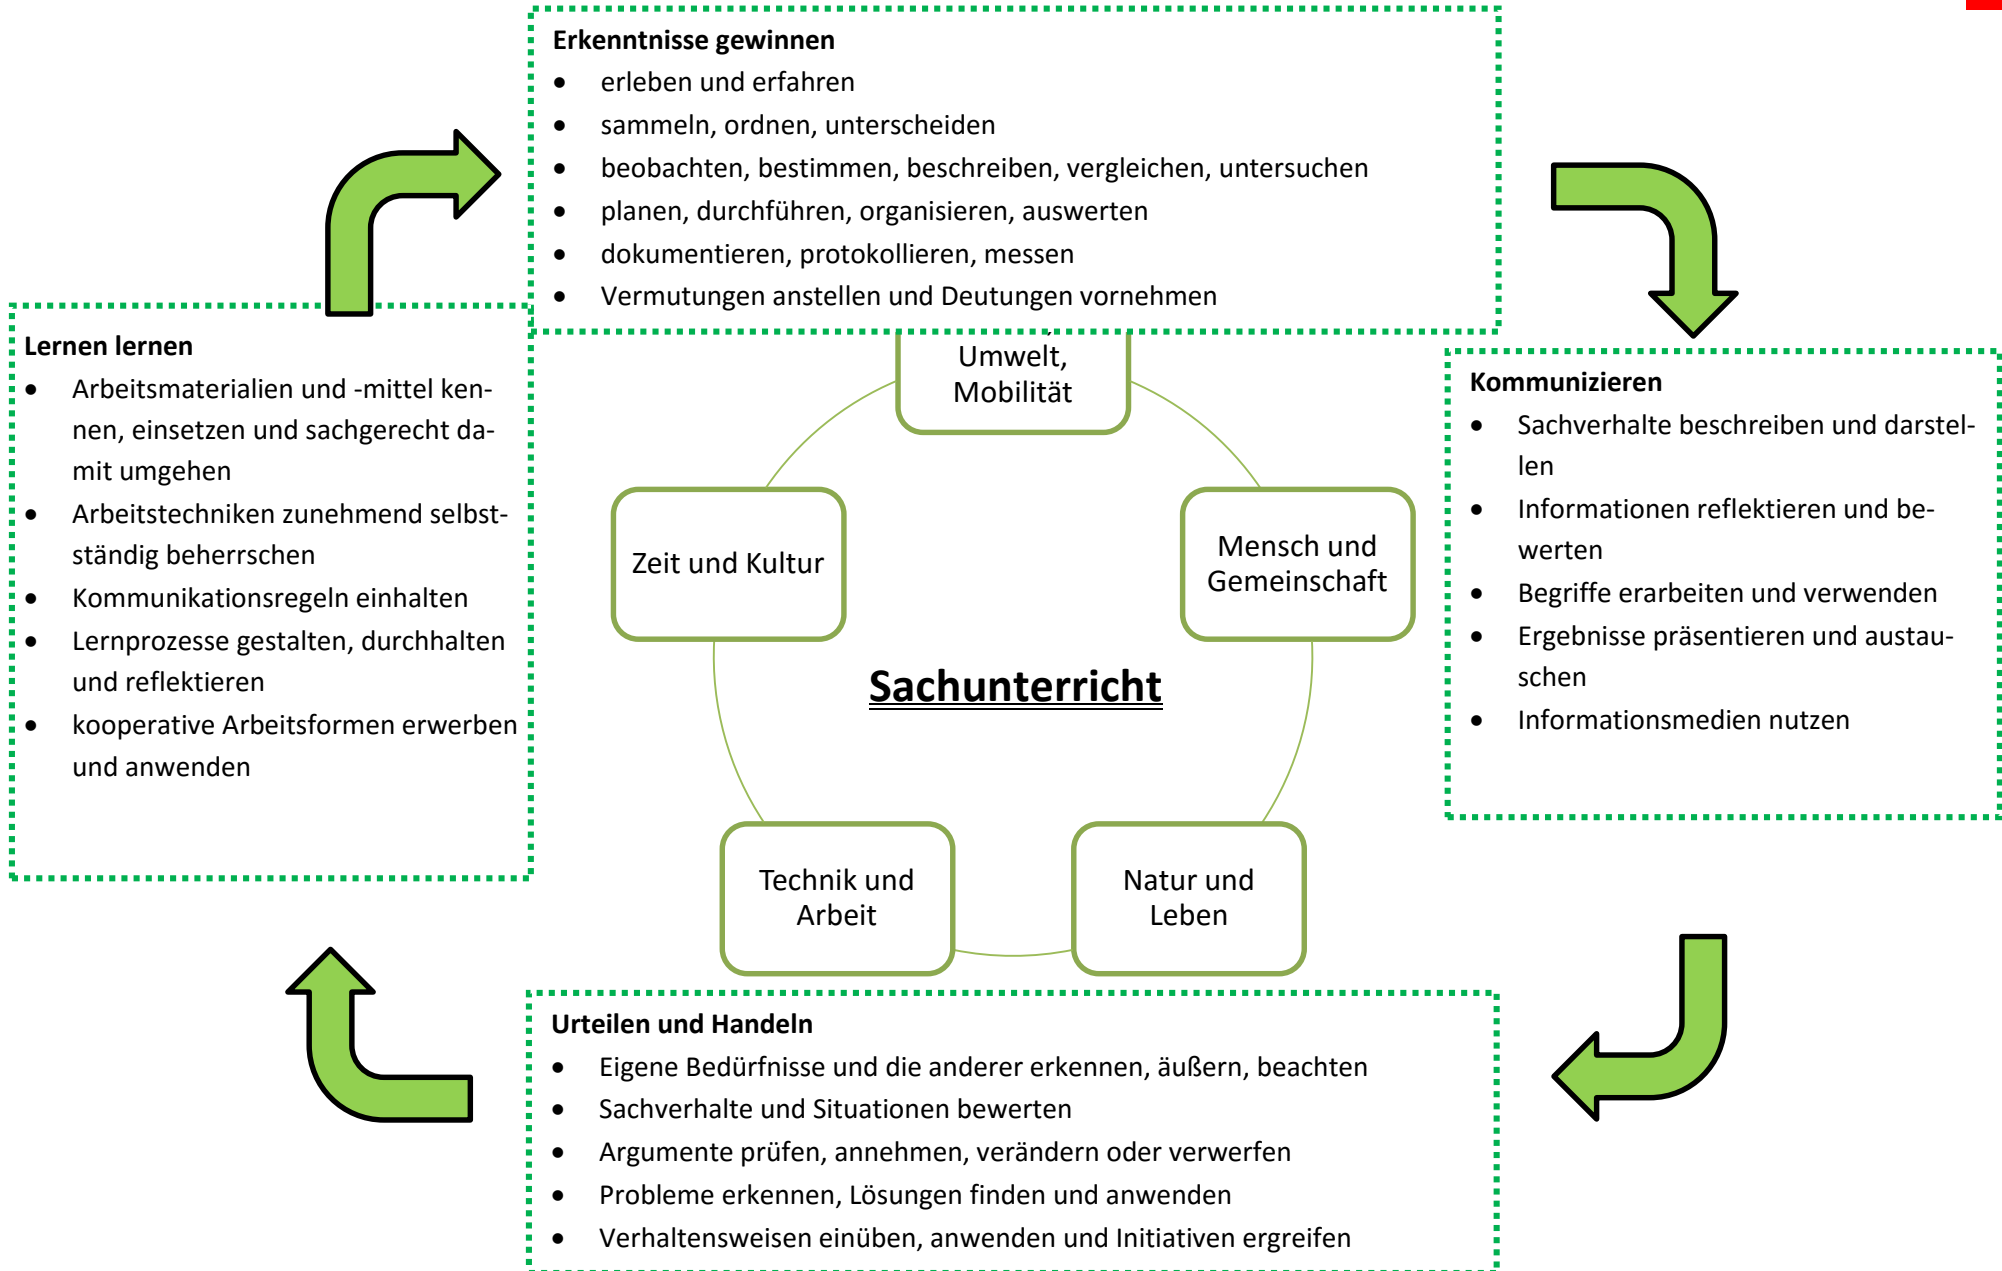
**Erkenntnisse gewinnen**
- erleben und erfahren
- sammeln, ordnen, unterscheiden
- beobachten, bestimmen, beschreiben, vergleichen, untersuchen
- planen, durchführen, organisieren, auswerten
- dokumentieren, protokollieren, messen
- Vermutungen anstellen und Deutungen vornehmen

**Lernen lernen**
- Arbeitsmaterialien und -mittel kennen, einsetzen und sachgerecht damit umgehen
- Arbeitstechniken zunehmend selbstständig beherrschen
- Kommunikationsregeln einhalten
- Lernprozesse gestalten, durchhalten und reflektieren
- kooperative Arbeitsformen erwerben und anwenden

Umwelt, Mobilität

Zeit und Kultur

Mensch und Gemeinschaft

Sachunterricht

Technik und Arbeit

Natur und Leben

**Kommunizieren**
- Sachverhalte beschreiben und darstellen
- Informationen reflektieren und bewerten
- Begriffe erarbeiten und verwenden
- Ergebnisse präsentieren und austauschen
- Informationsmedien nutzen

**Urteilen und Handeln**
- Eigene Bedürfnisse und die anderer erkennen, äußern, beachten
- Sachverhalte und Situationen bewerten
- Argumente prüfen, annehmen, verändern oder verwerfen
- Probleme erkennen, Lösungen finden und anwenden
- Verhaltensweisen einüben, anwenden und Initiativen ergreifen